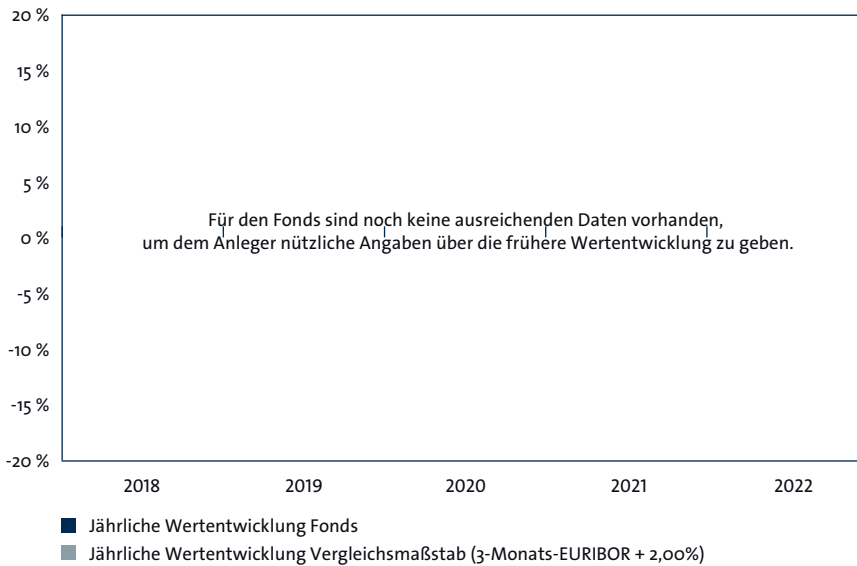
20 %
15 %
10 %
5 %
0 %
-5 %
-10 %
-15 %
-20 %

Für den Fonds sind noch keine ausreichenden Daten vorhanden, um dem Anleger nützliche Angaben über die frühere Wertentwicklung zu geben.

2018
2019
2020
2021
2022

Jährliche Wertentwicklung Fonds
Jährliche Wertentwicklung Vergleichsmaßstab (3-Monats-EURIBOR + 2,00%)